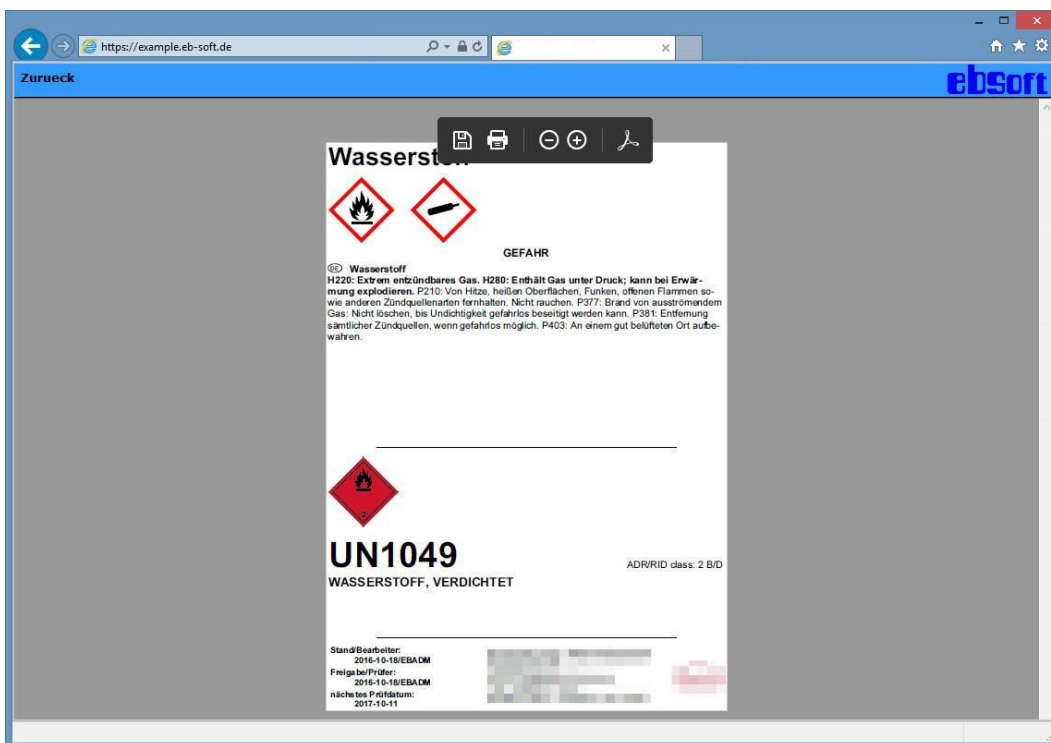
https://example.eb-soft.de

Zurueck

ebsoft

Wasserst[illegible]

GEFAHR

DE Wasserstoff
H220: Extrem entzündbares Gas. H280: Enthält Gas unter Druck; kann bei Erwärmung explodieren. P210: Von Hitze, heißen Oberflächen, Funken, offenen Flammen sowie anderen Zündquellenarten fernhalten. Nicht rauchen. P377: Brand von ausströmendem Gas: Nicht löschen, bis Undichtigkeit gefahrlos beseitigt werden kann. P381: Entfernung sämtlicher Zündquellen, wenn gefahrlos möglich. P403: An einem gut belüfteten Ort aufbewahren.

2

UN1049

ADR/RID class: 2 B/D

WASSERSTOFF, VERDICHTET

Stand/Bearbeiter:
2016-10-18/EBADM
Freigabe/Prüfer:
2016-10-18/EBADM
nächstes Prüfdatum:
2017-10-11